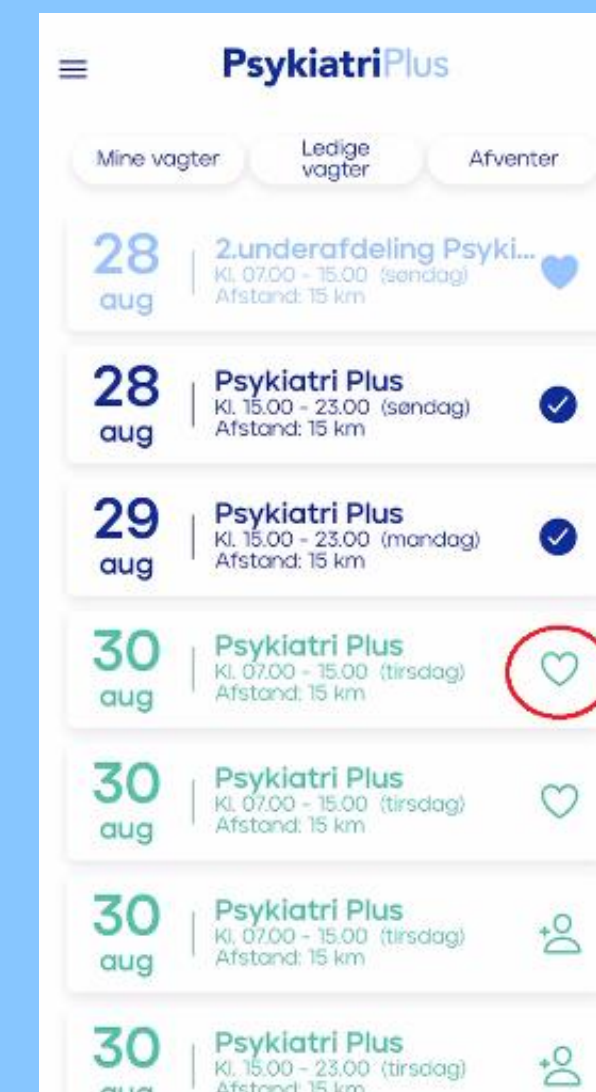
PsykiatriPlus

Mine vagter

Ledige vagter

Afventer

28 aug

2.underafdeling Psyki...
Kl. 07.00 - 15.00 (søndag)
Afstand: 15 km

28 aug

Psykiatri Plus
Kl. 15.00 - 23.00 (søndag)
Afstand: 15 km

29 aug

Psykiatri Plus
Kl. 15.00 - 23.00 (mandag)
Afstand: 15 km

30 aug

Psykiatri Plus
Kl. 07.00 - 15.00 (tirsdag)
Afstand: 15 km

30 aug

Psykiatri Plus
Kl. 07.00 - 15.00 (tirsdag)
Afstand: 15 km

30 aug

Psykiatri Plus
Kl. 07.00 - 15.00 (tirsdag)
Afstand: 15 km

30 aug

Psykiatri Plus
Kl. 15.00 - 23.00 (tirsdag)
Afstand: 15 km